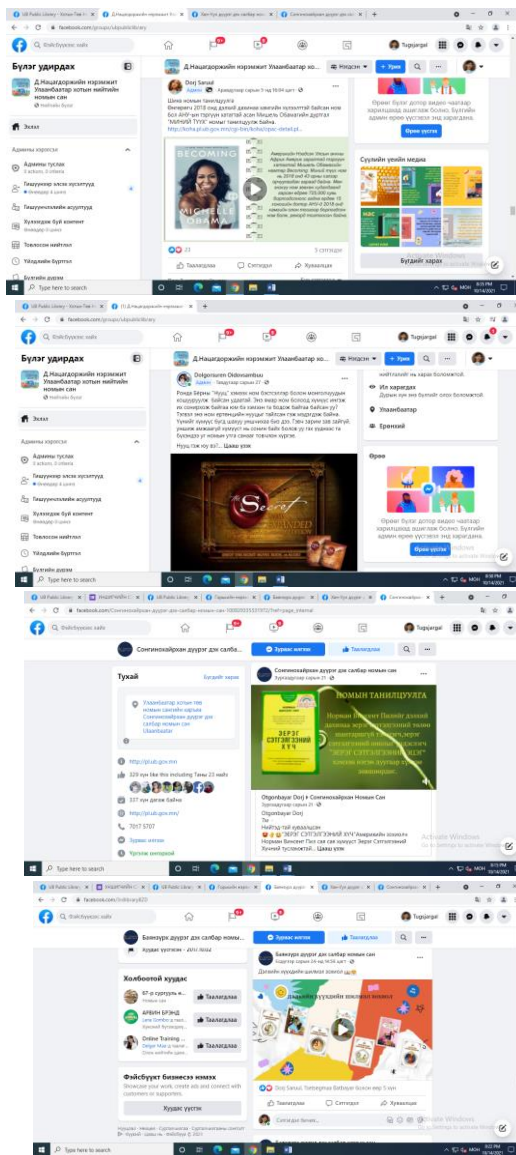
Булэг удирдах

Д.Нацагдоржийн нэрэмжит Улаанбаатар хотын нийтийн номын сан

Эхлэл

Админы хэрэгсэл

Админы туслах

Гишүүнээр элсэх хүсэлтүүд

Гишүүнчлэлийн асуултууд

Хүлээгдэж буй контент

Товлосон нийтлэл

Үйлдлийн бүртгэл

Булгийн дүрэм

Д.Нацагдоржийн нэрэмжит Улаанбаатар хо...

Нэгдсэн

+ Урих

Dorj Sarual

Админ

Шинэ номын танилцуулга

Өнгөрсөн 2018 онд дэлхий даяарх шилдэг борлуулалттай болсон АНУ-ын ерөнхийлөгч асан Мишель Обамагийн дурсамж "МИНИЙ ТҮҮХ" номын танилцуулга байна.

http://lezha.pl.ub.gov.mn

BECOMING

MICHELLE OBAMA

Таалагдлаа

Сэтгэгдэл

Хуваалцах

Өрөө үүсгэх

Сүүлийн үеийн медиа

Бүгдийг харах

Type here to search

Dolgorsuren Oldensambuu

Админ

Ил харагдах

Улаанбаатар

Ерөнхий

Өрөө

Өрөө үүсгэх

The Secret

Нууц гэж юу вэ?... Цааш үзэх

Сонгинохайрхан дүүрэг дэх салбар номын сан

Зурвас илгээх

Таалагдсан

Тухай

Бүгдийг харах

http://pl.ub.gov.mn

7017 5707

Зурвас илгээх

Сонгинохайрхан дүүрэг дэх салбар номын сан

НОМЫН ТАНИЛЦУУЛГА

ЗЭРЭГ СЭТГЭЛГЭЭНИЙ ХҮЧ

Otgonbayar Dorj

Activate Windows

Go to Settings to activate Windows.

Баянзүрх дүүрэг дэх салбар номын сан

Холбоотой хуудас

Таалагдлаа

Фэйсбүүкт бизнесээ нэмэх

Хуудас үүсгэх

Dorj Sarual, Tsetsegmaa Batbayar болон бусад

Таалагдлаа

Сэтгэгдэл

Хуваалцах

Activate Windows

Go to Settings to activate Windows.

Type here to search